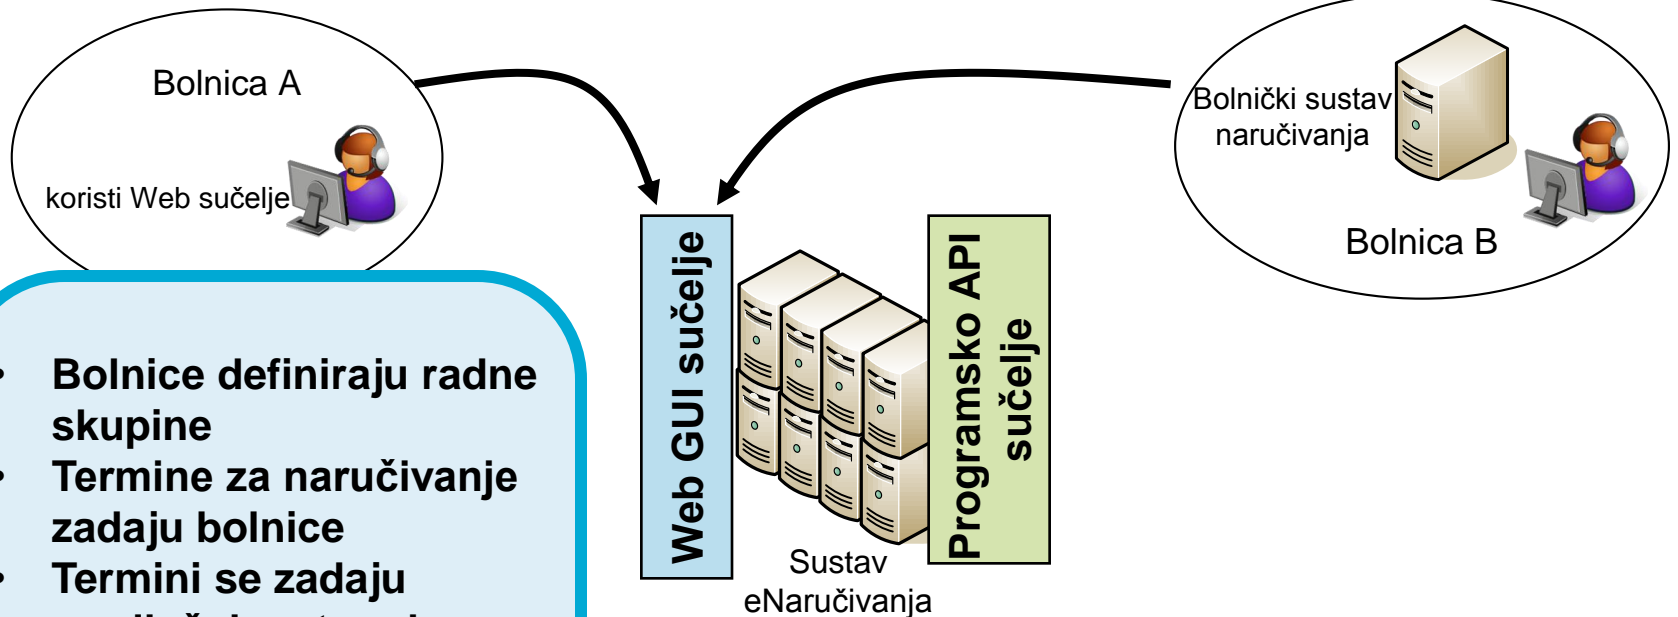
Bolnica A

koristi Web sučelje

Bolnički sustav naručivanja

Bolnica B

Web GUI sučelje

Programsko API sučelje

Sustav eNaručivanja

• Bolnice definiraju radne skupine
• Termine za naručivanje zadaju bolnice
• Termini se zadaju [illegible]